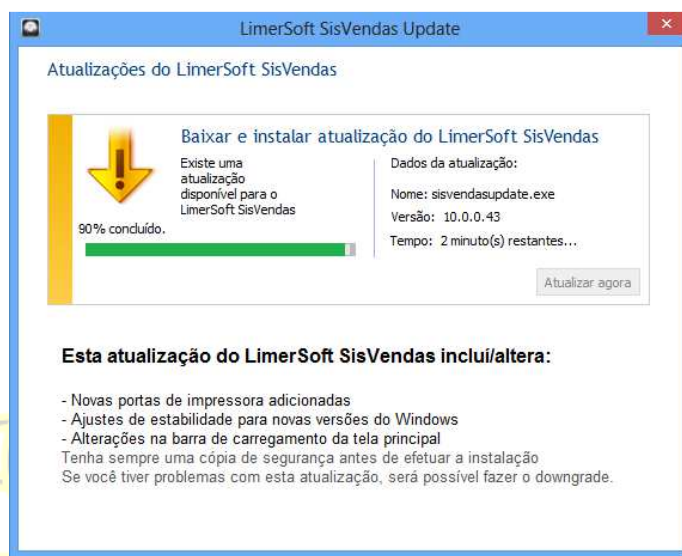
LimerSoft SisVendas Update

Atualizações do LimerSoft SisVendas

Baixar e instalar atualização do LimerSoft SisVendas

Existe uma atualização disponível para o LimerSoft SisVendas

90% concluído.

Dados da atualização:

Nome: sisvendasupdate.exe

Versão: 10.0.0.43

Tempo: 2 minuto(s) restantes...

Atualizar agora

Esta atualização do LimerSoft SisVendas inclui/altera:

- Novas portas de impressora adicionadas
- Ajustes de estabilidade para novas versões do Windows
- Alterações na barra de carregamento da tela principal
Tenha sempre uma cópia de segurança antes de efetuar a instalação
Se você tiver problemas com esta atualização, será possível fazer o downgrade.